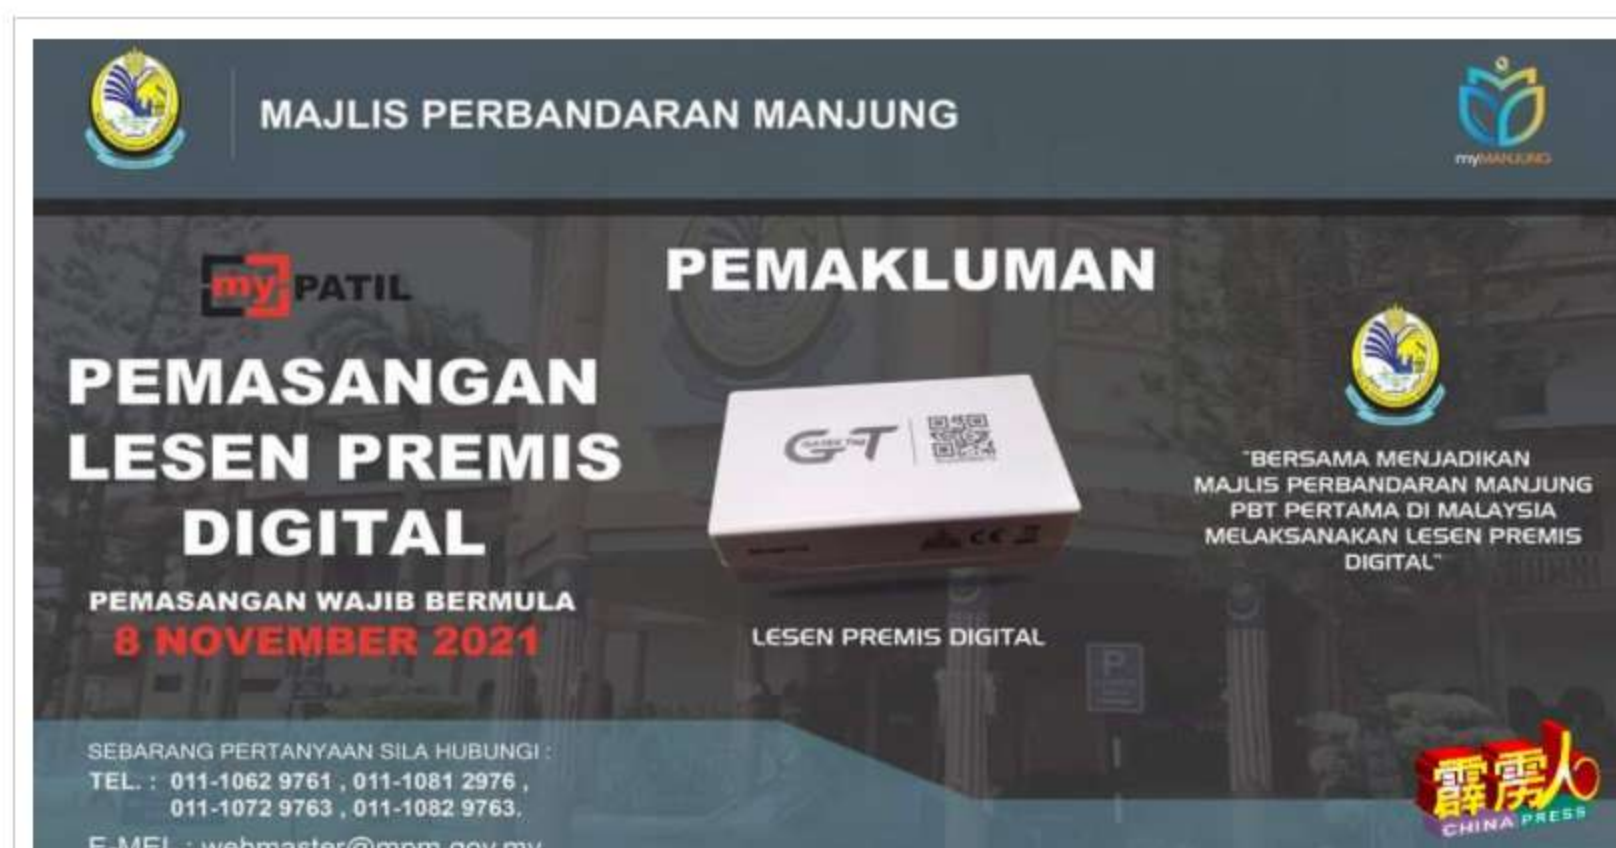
MAJLIS PERBANDARAN MANJUNG

myMANJUNG

myPATIL

PEMAKLUMAN

PEMASANGAN LESEN PREMIS DIGITAL

PEMASANGAN WAJIB BERMULA
8 NOVEMBER 2021

G-T

LESEN PREMIS DIGITAL

"BERSAMA MENJADIKAN MAJLIS PERBANDARAN MANJUNG PBT PERTAMA DI MALAYSIA MELAKSANAKAN LESEN PREMIS DIGITAL"

P

SEBARANG PERTANYAAN SILA HUBUNGI :
TEL. : 011-1062 9761 , 011-1081 2976 ,
011-1072 9763 , 011-1082 9763.
E-MEL : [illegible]

霹雳人
CHINA PRESS